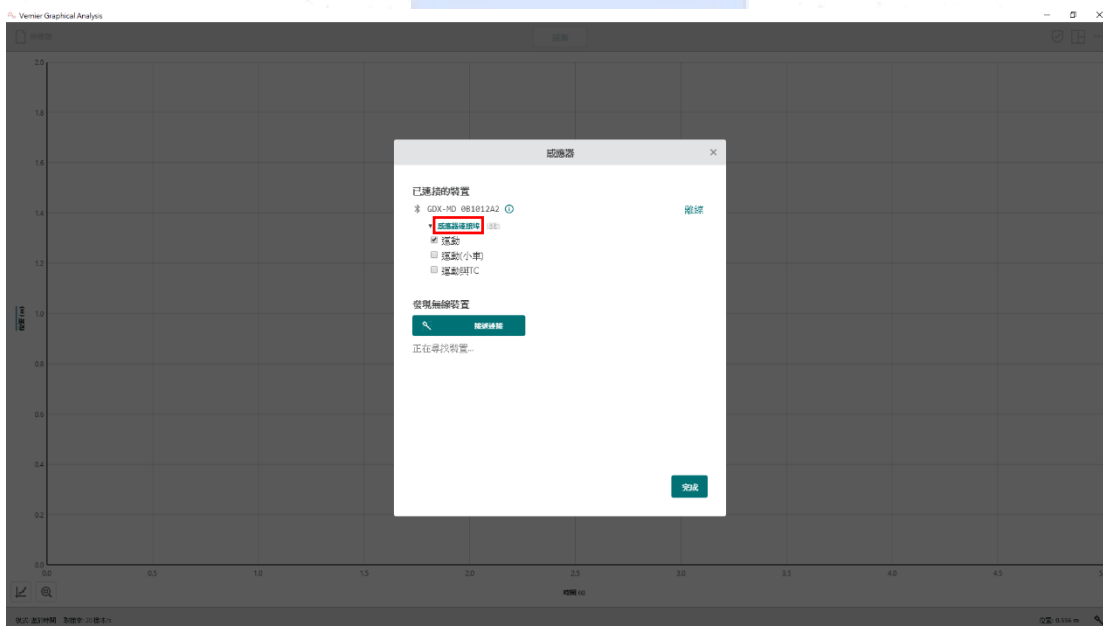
Vernier Graphical Analysis

感應器 ×

已連接的裝置

GDX-MD 0B1012A2 ⓘ 離線

▾ 感應器通道

☑ 運動

☐ 運動(小車)

☐ 運動與TC

發現無線裝置

藍牙連線

正在尋找裝置...

完成

2.0
1.8
1.6
1.4
1.2
1.0
0.8
0.6
0.4
0.2
0.0

0.0 0.5 1.0 1.5 2.0 2.5 3.0 3.5 4.0 4.5 5

時間 (s)

位置 (m)